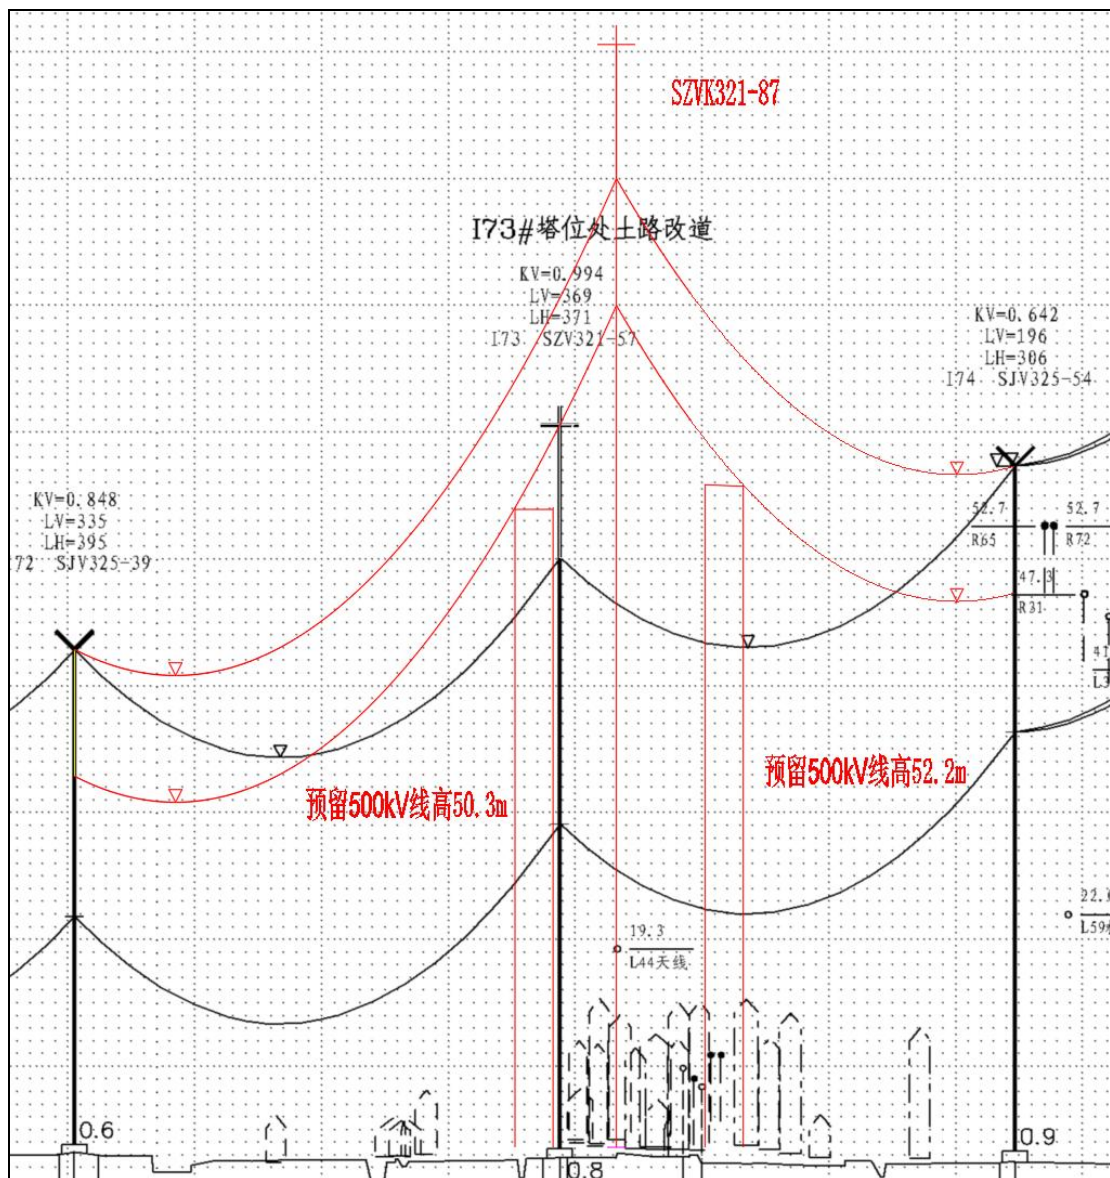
SZVK321-87

I73#塔位处土路改道

KV=0.994
LV=369
LH=371
I73 SZV321-57

KV=0.642
LV=196
LH=306
I74 SJV325-54

KV=0.848
LV=335
LH=395
I72 SJV325-39

52.7
R65

52.7
R72

47.3
R31

41
L3

预留500kV线高52.2m

预留500kV线高50.3m

22.
L59

19.3
L44天线

0.6

0.8

0.9